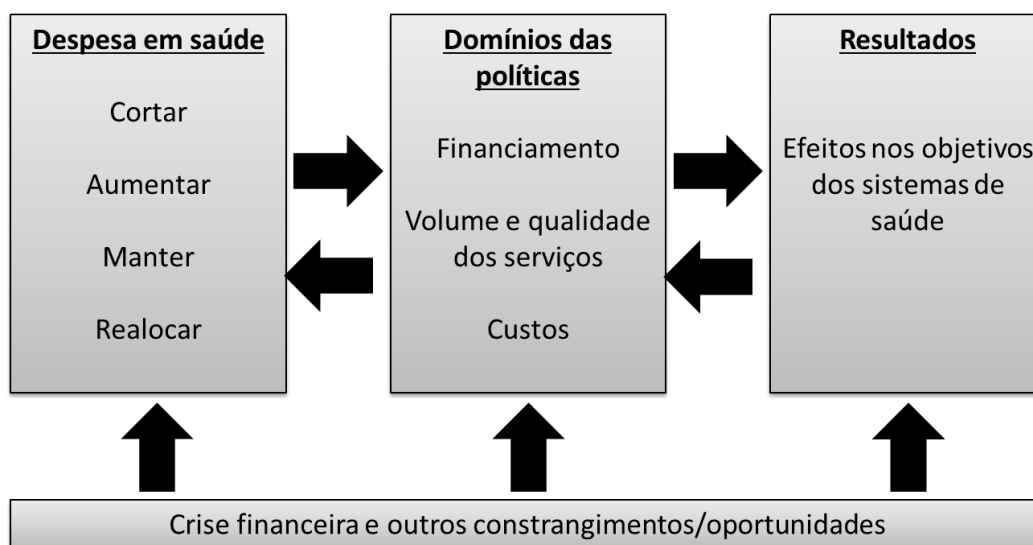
Despesa em saúde

Cortar

Aumentar

Manter

Realocar

Domínios das políticas

Financiamento

Volume e qualidade dos serviços

Custos

Resultados

Efeitos nos objetivos dos sistemas de saúde

Crise financeira e outros constrangimentos/oportunidades